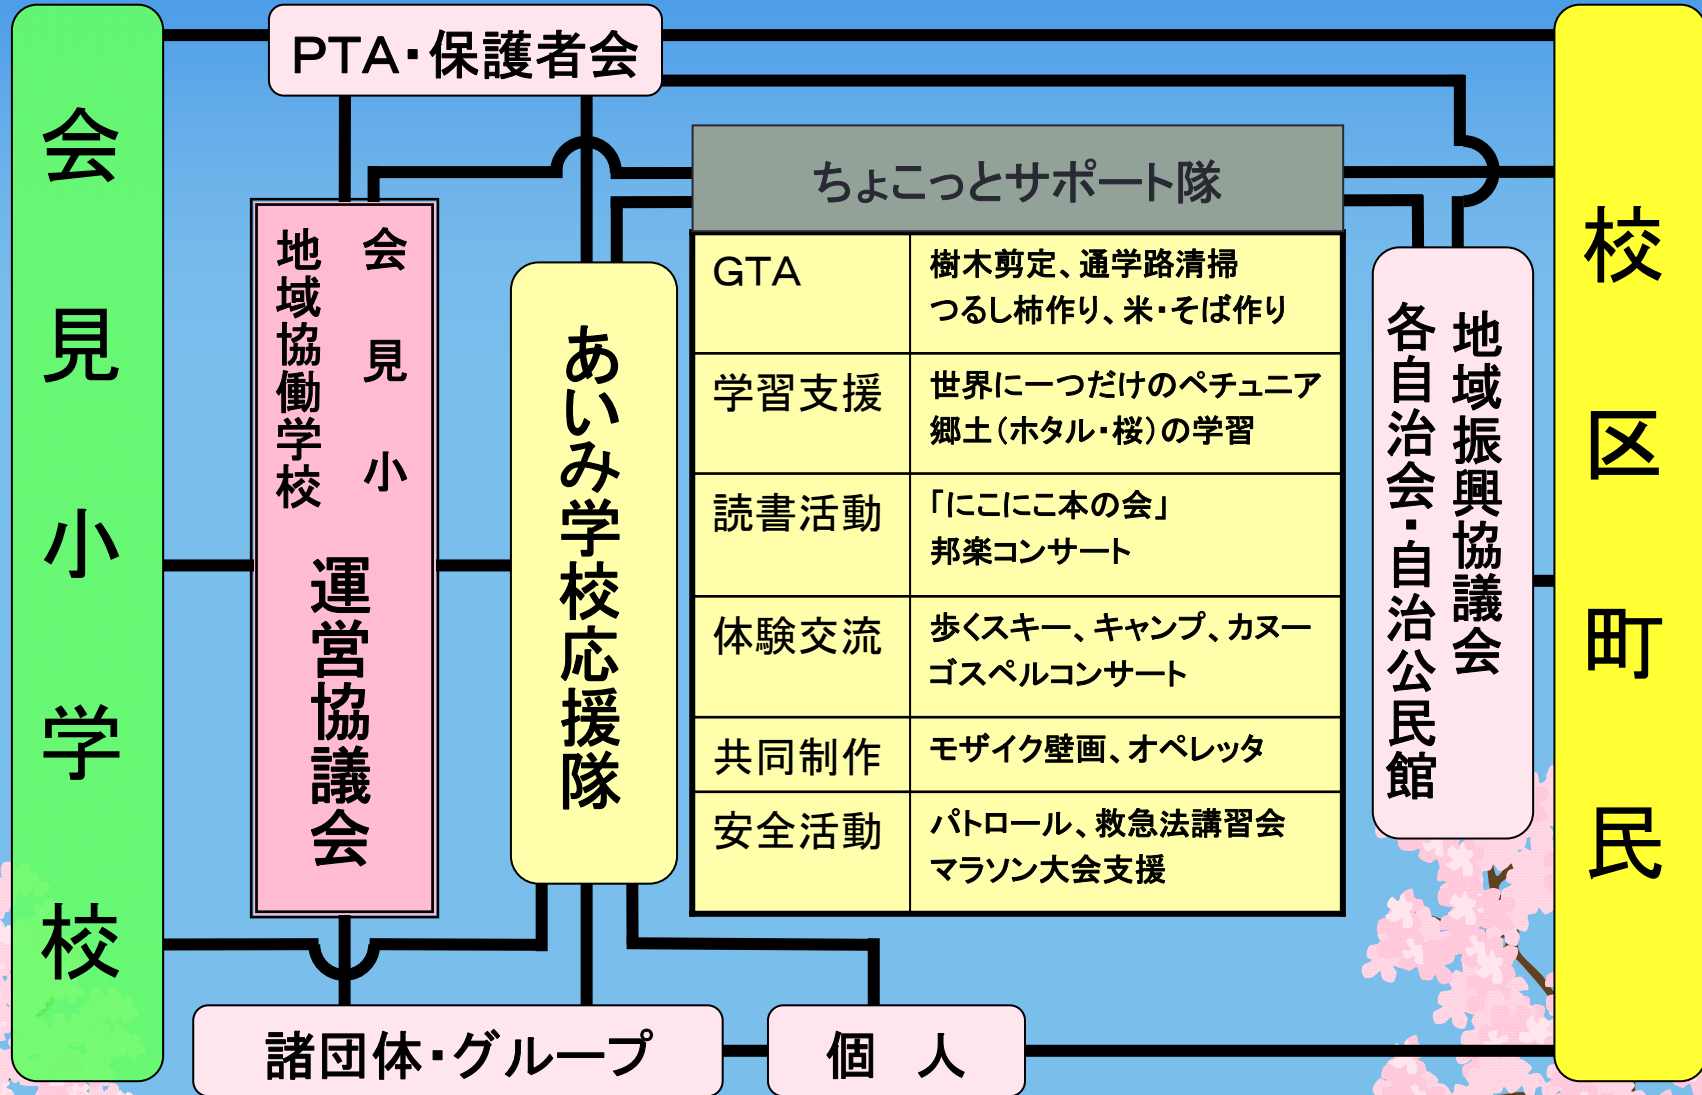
会見小学校

PTA・保護者会

会見小
地域協働学校
運営協議会

あいみ学校応援隊

ちょこっとサポート隊

| GTA | 樹木剪定、通学路清掃<br>つるし柿作り、米・そば作り |
|---|---|
| 学習支援 | 世界に一つだけのペチュニア<br>郷土(ホタル・桜)の学習 |
| 読書活動 | 「にこにこ本の会」<br>邦楽コンサート |
| 体験交流 | 歩くスキー、キャンプ、カヌー<br>ゴスペルコンサート |
| 共同制作 | モザイク壁画、オペレッタ |
| 安全活動 | パトロール、救急法講習会<br>マラソン大会支援 |

地域振興協議会
各自治会・自治公民館

校区町民

諸団体・グループ

個　人